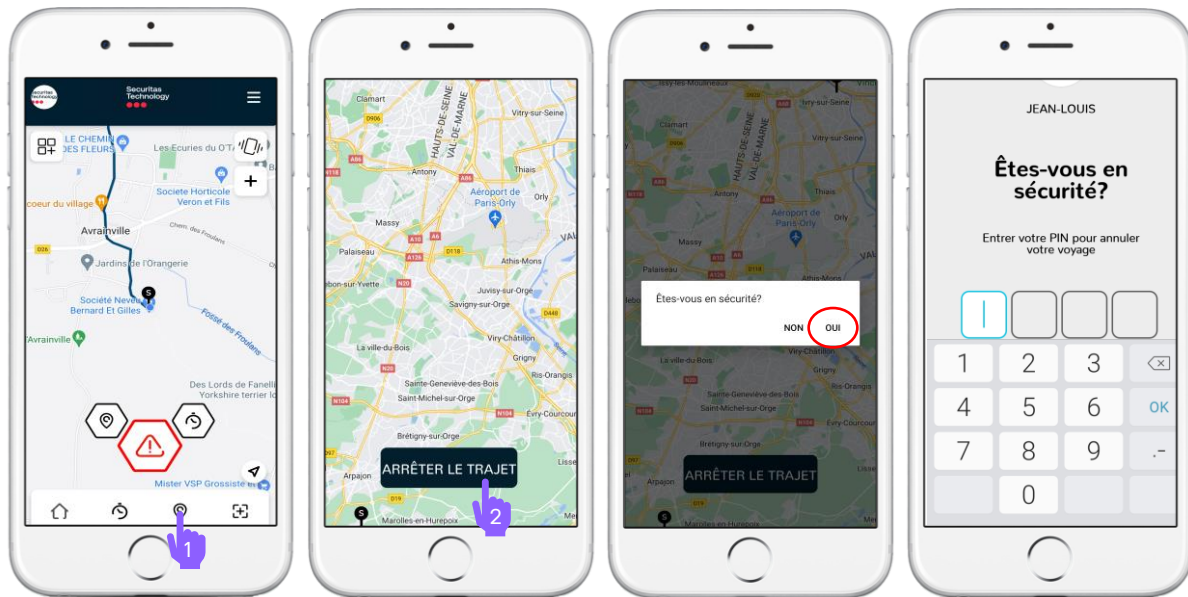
Securitas Technology

LE CHEMIN DES FLEURS

Les Ecuries du O'T

Societe Horticole Veron et Fils

coeur du village

Avrainville

Chem. des Foulons

D26

Jardins de l'Orangerie

Société Neveu Bernard Et Gilles

S

Fossé des Foulons

Avrainville

Des Lords de Fanelli Yorkshire terrier lo

Mister VSP Grossiste

1

Clamart

Vitry-sur-Seine

HAUTS-DE-SEINE

VAL-DE-MARNE

Antony

Thiais

Aéroport de Paris-Orly

Orly

Massy

Palaiseau

Athis-Mons

Juvisy-sur-Orge

Savigny-sur-Orge

Viry-Châtillon

Grigny

La ville-du-Bois

Ris-Orangis

Sainte-Geneviève-des-Bois

Saint-Michel-sur-Orge

Évry-Courcouronnes

Brétigny-sur-Orge

ARRÊTER LE TRAJET

Arpajon

Marolles-en-Hurepoix

2

Êtes-vous en sécurité?

NON

OUI

ARRÊTER LE TRAJET

JEAN-LOUIS

Êtes-vous en sécurité?

Entrer votre PIN pour annuler votre voyage

1 2 3

4 5 6 OK

7 8 9 .-

0